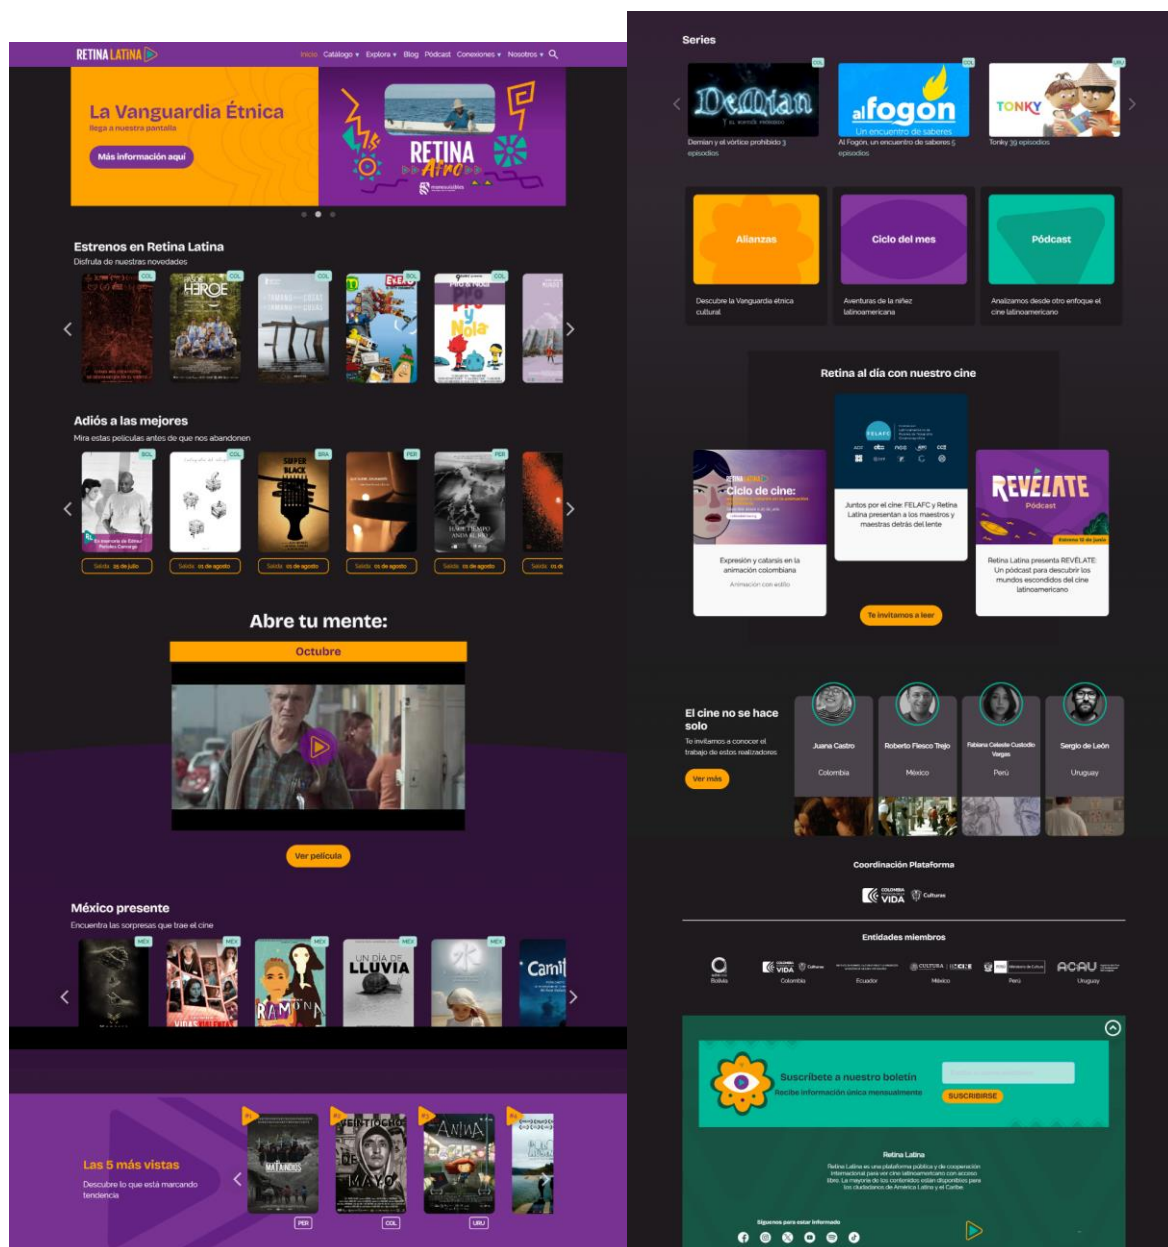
RETINA LATINA

Inicio Catálogo ▾ Explora ▾ Blog Pódcast Conexiones ▾ Nosotros ▾

La Vanguardia Étnica
llega a nuestra pantalla

Más información aquí

RETINA Afro

Estrenos en Retina Latina
Disfruta de nuestras novedades

COL COL COL BOL COL

HÉROE

Pro y Nola

Adiós a las mejores
Mira estas películas antes de que nos abandonen

BOL COL BRA PER PER

SUPER BLACK

Salida: 29 de julio | Salida: 01 de agosto | Salida: 01 de agosto | Salida: 01 de agosto | Salida: 01 de agosto | Salida: 01 de

Abre tu mente:

Octubre

Ver película

México presente
Encuentra las sorpresas que trae el cine

MEX MEX MEX MEX MEX

UN DÍA DE LLUVIA

Camil

Las 5 más vistas
Descubre lo que está marcando tendencia

#1 #2 #3 #4

MATANDOS

DIECIOCHO DE MAYO

ANIMA

PER COL URU

Series

COL COL URU

Demian

Demian y el vórtice prohibido 3 episodios

al fogon
Un encuentro de saberes

Al Fogón, un encuentro de saberes 5 episodios

TONKY

Tonky 39 episodios

Alianzas
Descubre la Vanguardia étnica cultural

Ciclo del mes
Aventuras de la niñez latinoamericana

Pódcast
Analizamos desde otro enfoque el cine latinoamericano

Retina al día con nuestro cine

Ciclo de cine:

Expresión y catarsis en la animación colombiana
Animación con estilo

FELAFC

Juntos por el cine: FELAFC y Retina Latina presentan a los maestros y maestras detrás del lente

REVELATE
Pódcast

Retina Latina presenta REVÉLATE: Un pódcast para descubrir los mundos escondidos del cine latinoamericano

Te invitamos a leer

El cine no se hace solo
Te invitamos a conocer el trabajo de estos realizadores

Ver más

Juana Castro
Colombia

Roberto Flesco Trejo
México

Fabiana Celeste Custodio Vargas
Perú

Sergio de León
Uruguay

Coordinación Plataforma

COLOMBIA VIDA Culturas

Entidades miembros

Bolivia Colombia Ecuador México Perú Uruguay

ACAU

Suscríbete a nuestro boletín
Recibe información única mensualmente

SUSCRIBIRSE

Retina Latina
Retina Latina es una plataforma pública y de cooperación internacional para ver cine latinoamericano con acceso libre. La mayoría de los contenidos están disponibles para los ciudadanos de América Latina y el Caribe.

Síguenos para estar informado